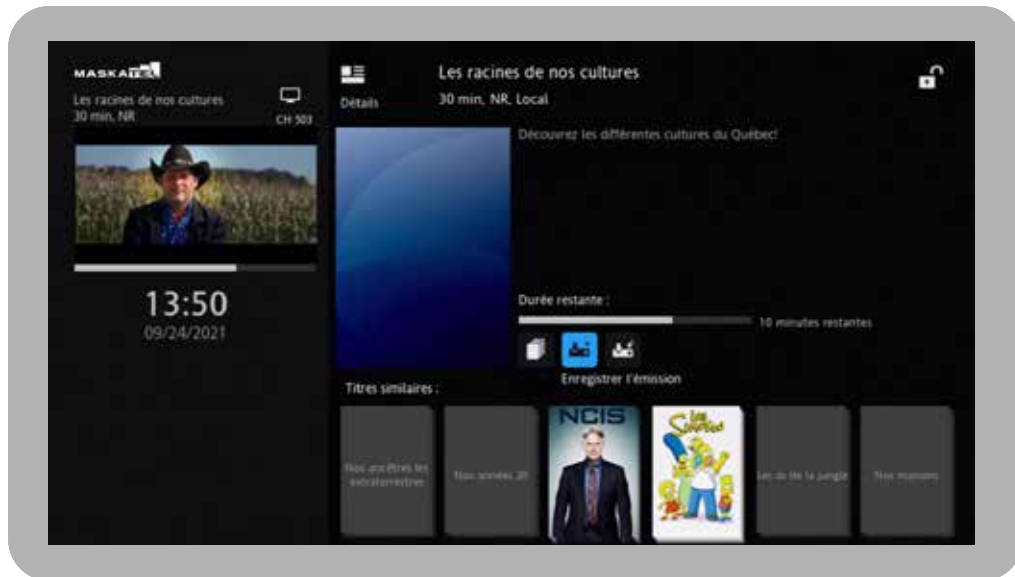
MASKATEL

Les racines de nos cultures
30 min, NR

CH 503

13:50
09/24/2021

Détails

Les racines de nos cultures
30 min, NR, Local

Découvrez les différentes cultures du Québec!

Durée restante :

10 minutes restantes

Enregistrer l'émission

Titres similaires :

Nos ancêtres les extraterrestres

Nos années 20

NCIS

Les Simpson

Le roi de la jungle

Nos maisons